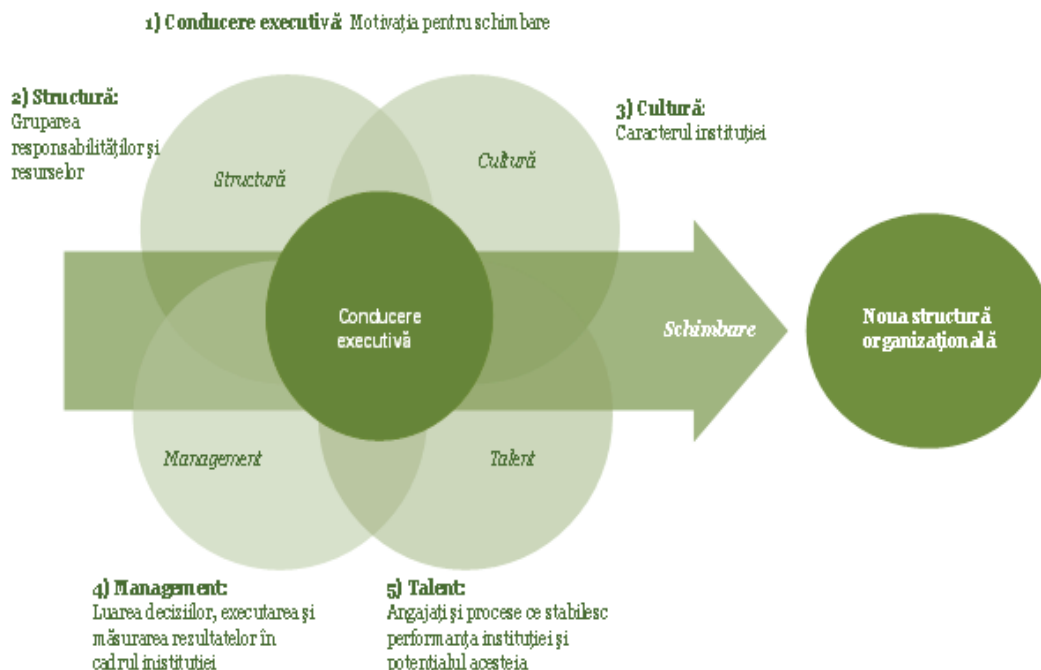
1) Conducere executivă: Motivația pentru schimbare

2) Structură:
Gruparea responsabilităților și resurselor

3) Cultură:
Caracterul instituției

Structură

Cultură

Conducere executivă

Schimbare

Noua structură organizațională

Management

Talent

4) Management:
Luarea deciziilor, executarea și măsurarea rezultatelor în cadrul instituției

5) Talent:
Angajați și procese ce stabilesc performanța instituției și potențialul acesteia